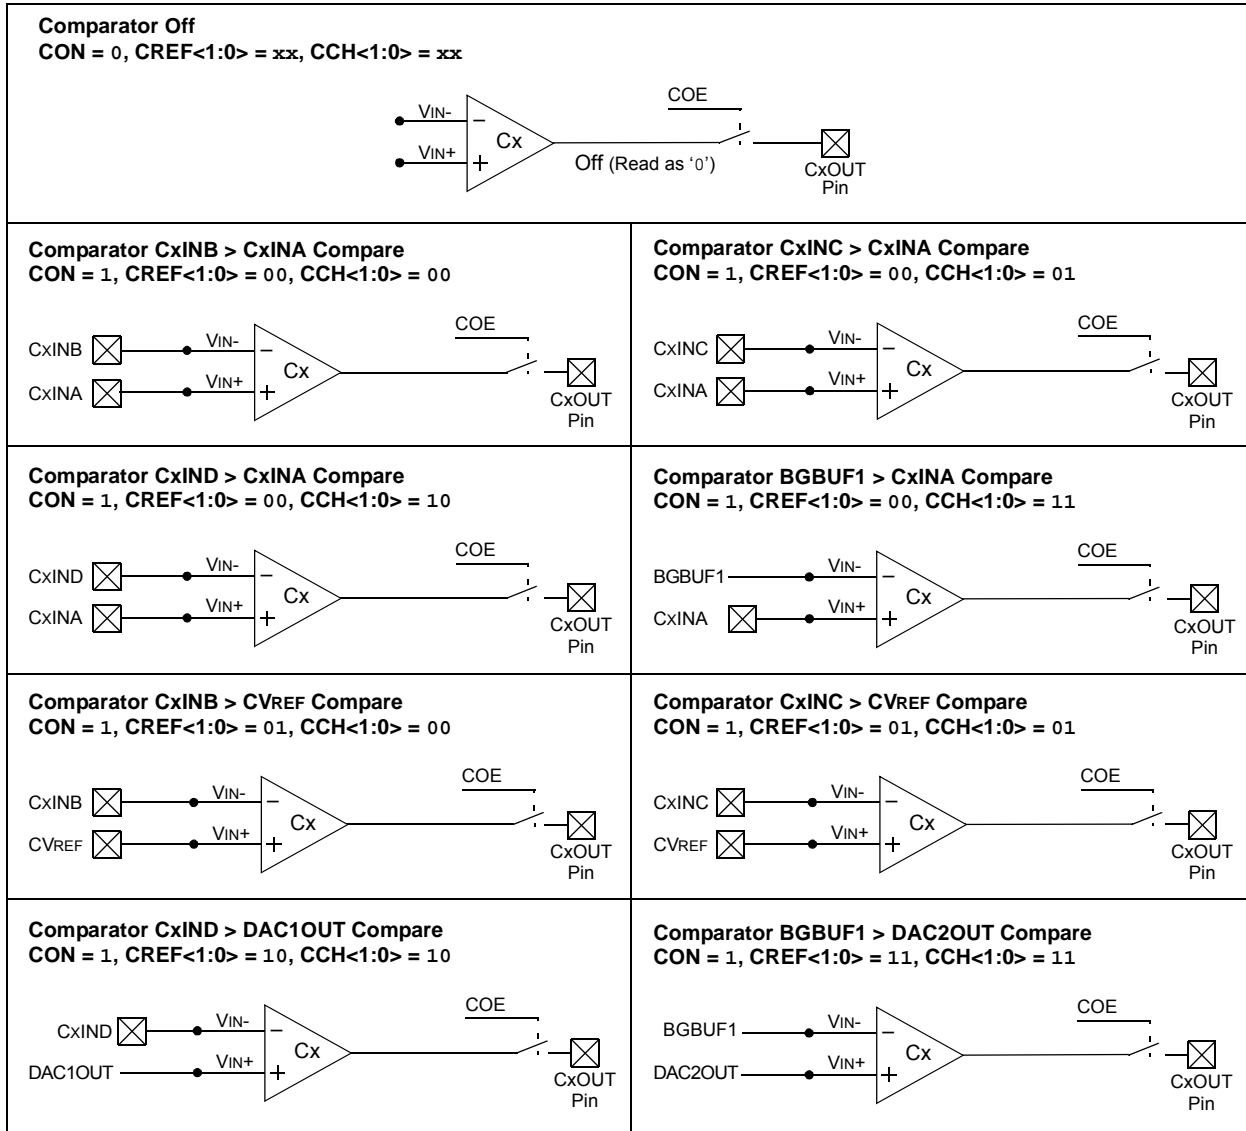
**Comparator Off**
**CON = 0, CREF<1:0> = xx, CCH<1:0> = xx**

VIN-
VIN+
Cx
COE
Off (Read as '0')
CxOUT Pin

**Comparator CxINB > CxINA Compare**
**CON = 1, CREF<1:0> = 00, CCH<1:0> = 00**

CxINB
CxINA
VIN-
VIN+
Cx
COE
CxOUT Pin

**Comparator CxINC > CxINA Compare**
**CON = 1, CREF<1:0> = 00, CCH<1:0> = 01**

CxINC
CxINA
VIN-
VIN+
Cx
COE
CxOUT Pin

**Comparator CxIND > CxINA Compare**
**CON = 1, CREF<1:0> = 00, CCH<1:0> = 10**

CxIND
CxINA
VIN-
VIN+
Cx
COE
CxOUT Pin

**Comparator BGBUF1 > CxINA Compare**
**CON = 1, CREF<1:0> = 00, CCH<1:0> = 11**

BGBUF1
CxINA
VIN-
VIN+
Cx
COE
CxOUT Pin

**Comparator CxINB > CVREF Compare**
**CON = 1, CREF<1:0> = 01, CCH<1:0> = 00**

CxINB
CVREF
VIN-
VIN+
Cx
COE
CxOUT Pin

**Comparator CxINC > CVREF Compare**
**CON = 1, CREF<1:0> = 01, CCH<1:0> = 01**

CxINC
CVREF
VIN-
VIN+
Cx
COE
CxOUT Pin

**Comparator CxIND > DAC1OUT Compare**
**CON = 1, CREF<1:0> = 10, CCH<1:0> = 10**

CxIND
DAC1OUT
VIN-
VIN+
Cx
COE
CxOUT Pin

**Comparator BGBUF1 > DAC2OUT Compare**
**CON = 1, CREF<1:0> = 11, CCH<1:0> = 11**

BGBUF1
DAC2OUT
VIN-
VIN+
Cx
COE
CxOUT Pin